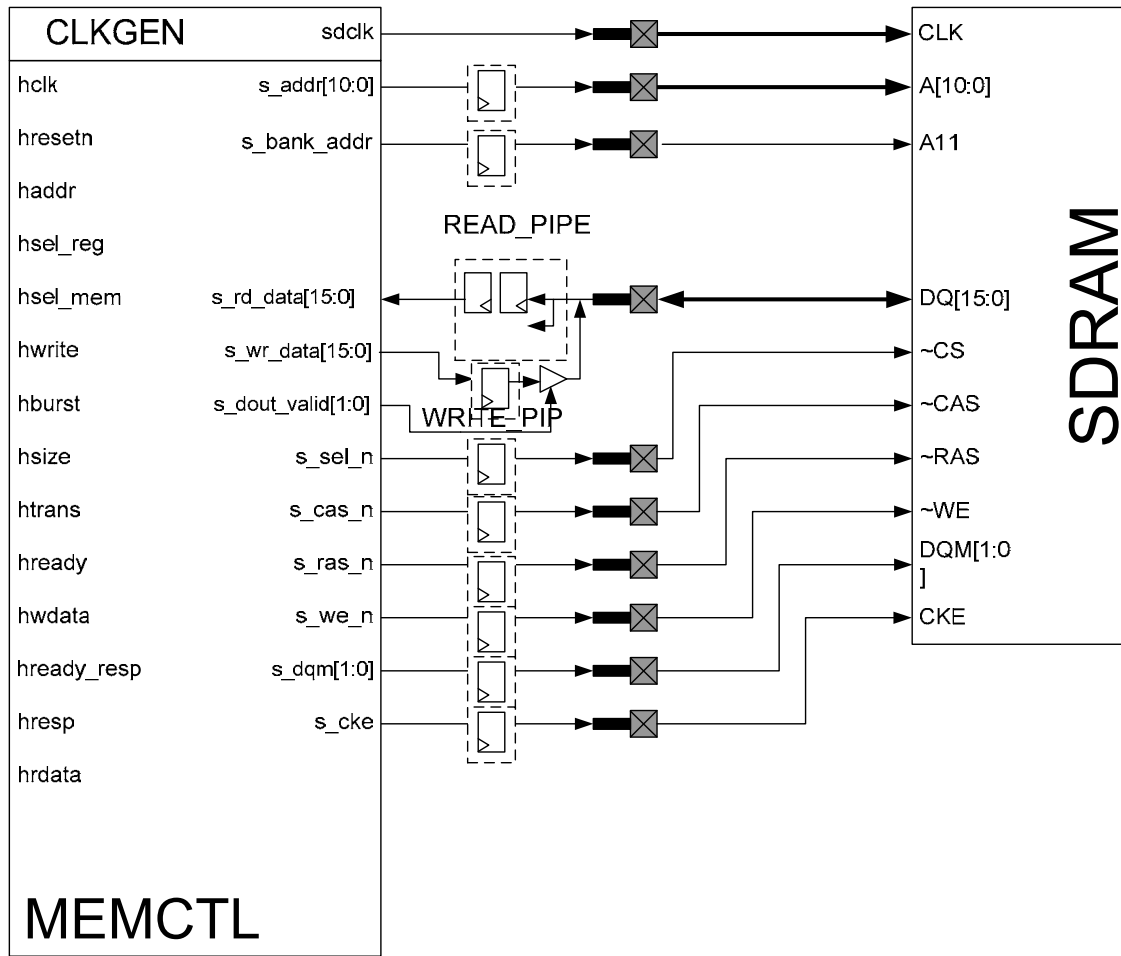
CLKGEN

sdclk

hclk

s_addr[10:0]

hresetn

s_bank_addr

haddr

hsel_reg

READ_PIPE

hsel_mem

s_rd_data[15:0]

hwrite

s_wr_data[15:0]

hburst

s_dout_valid[1:0]

WRITE_PIP

hsize

s_sel_n

htrans

s_cas_n

hready

s_ras_n

hwdata

s_we_n

hready_resp

s_dqm[1:0]

hresp

s_cke

hrdata

MEMCTL

CLK

A[10:0]

A11

DQ[15:0]

~CS

~CAS

~RAS

~WE

DQM[1:0
]

CKE

SDRAM